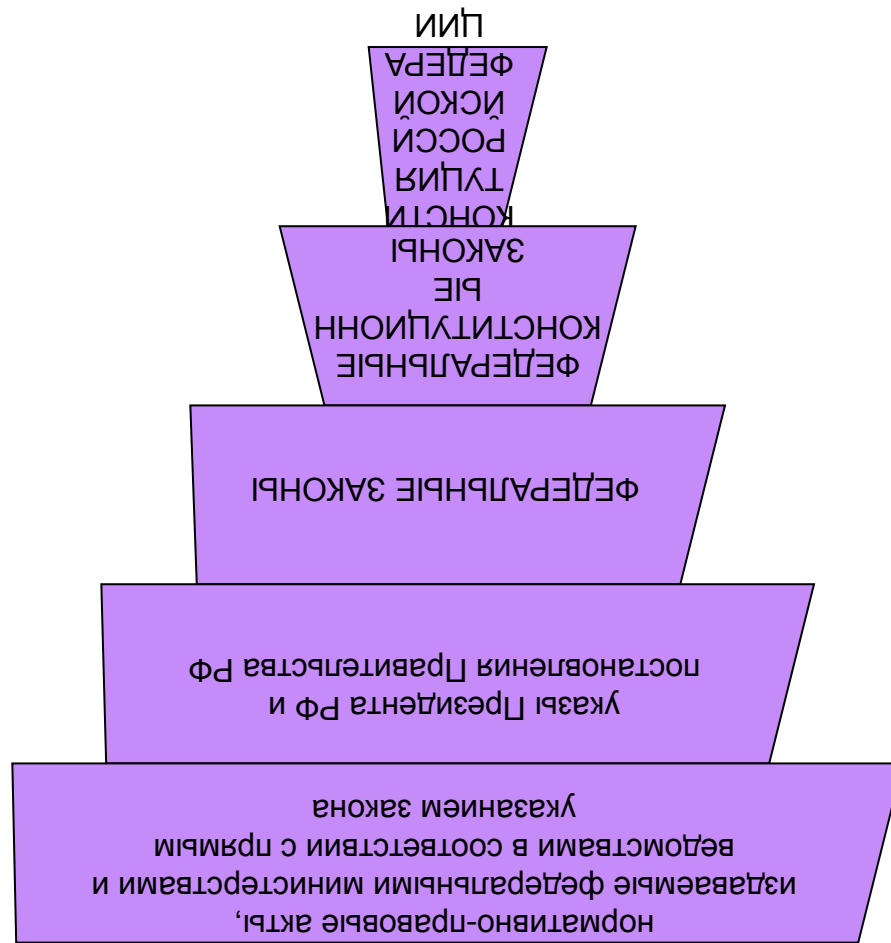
КОНСТИТУЦИЯ РОССИЙСКОЙ ФЕДЕРАЦИИ

ФЕДЕРАЛЬНЫЕ КОНСТИТУЦИОННЫЕ ЗАКОНЫ

ФЕДЕРАЛЬНЫЕ ЗАКОНЫ

указы Президента РФ и постановления Правительства РФ

нормативно-правовые акты, издаваемые федеральными министерствами и ведомствами в соответствии с прямым указанием закона